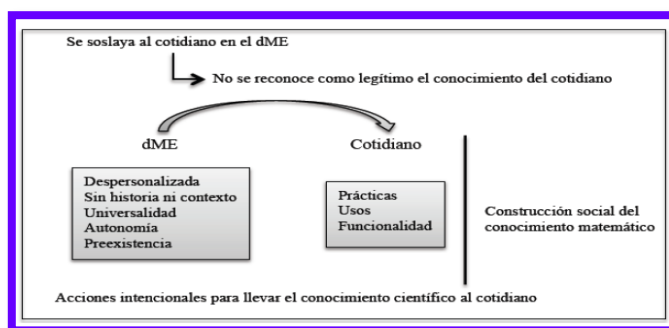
Se soslaya al cotidiano en el dME

No se reconoce como legítimo el conocimiento del cotidiano

dME

Cotidiano

Despersonalizada
Sin historia ni contexto
Universalidad
Autonomía
Preexistencia

Prácticas
Usos
Funcionalidad

Construcción social del conocimiento matemático

Acciones intencionales para llevar el conocimiento científico al cotidiano